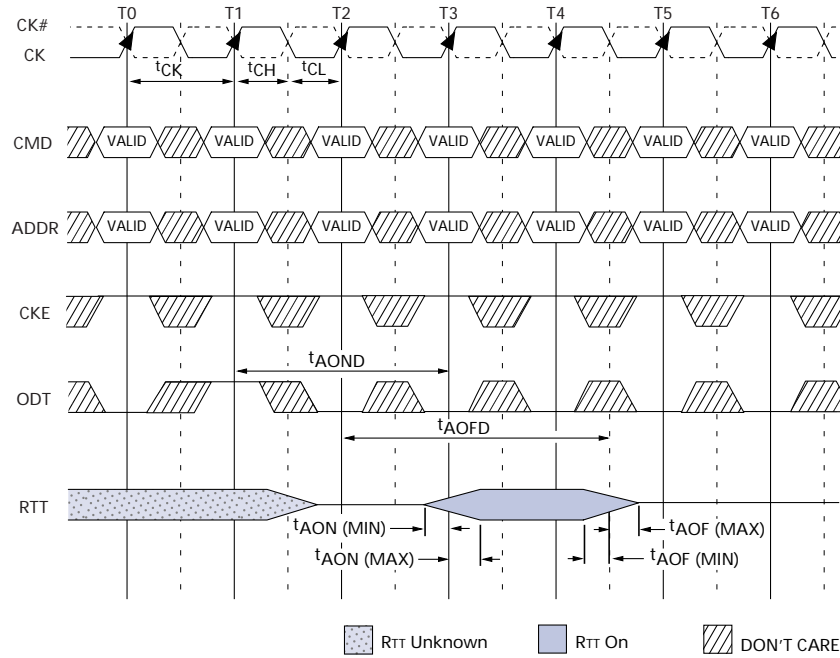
CK#
CK

T0 T1 T2 T3 T4 T5 T6

$t_{CK}$ $t_{CH}$ $t_{CL}$

CMD VALID VALID VALID VALID VALID VALID VALID

ADDR VALID VALID VALID VALID VALID VALID VALID

CKE

$t_{AOND}$

ODT

$t_{AOFD}$

RTT

$t_{AON}$ (MIN)
$t_{AON}$ (MAX)
$t_{AOF}$ (MAX)
$t_{AOF}$ (MIN)

RTT Unknown RTT On DON'T CARE